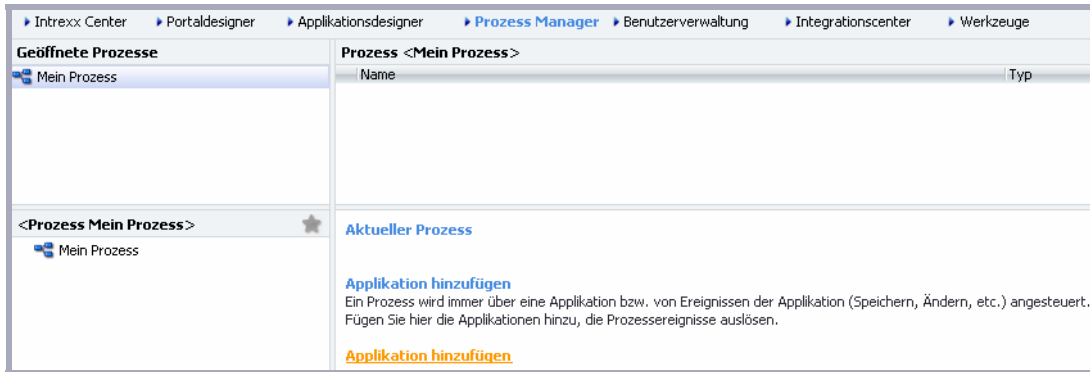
Intrexx Center Portaldesigner Applikationsdesigner Prozess Manager Benutzerverwaltung Integrationscenter Werkzeuge

Geöffnete Prozesse

Mein Prozess

Prozess <Mein Prozess>

| Name | Typ |
|---|---|

<Prozess Mein Prozess>

Mein Prozess

Aktueller Prozess

Applikation hinzufügen

Ein Prozess wird immer über eine Applikation bzw. von Ereignissen der Applikation (Speichern, Ändern, etc.) angesteuert. Fügen Sie hier die Applikationen hinzu, die Prozessereignisse auslösen.

Applikation hinzufügen